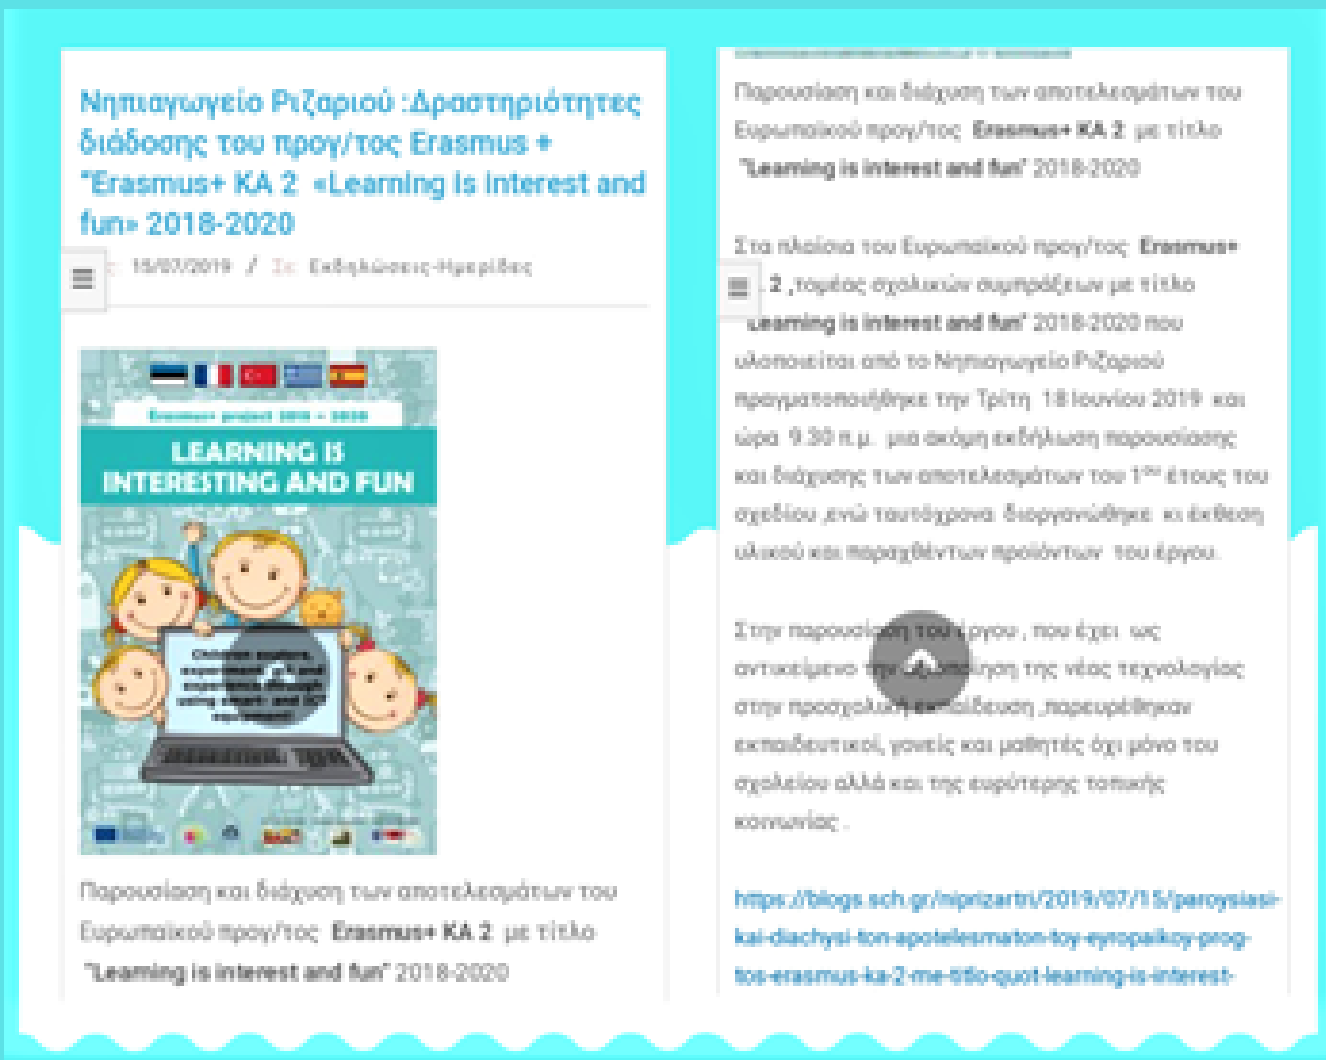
Νηπιαγωγείο Ριζαριού :Δραστηριότητες διάδοσης του προγ/τος Erasmus + "Erasmus+ KA 2 «Learning is interest and fun» 2018-2020

15/07/2019 / Σε: Εκδηλώσεις-Ημερίδες

Erasmus+ project 2018 – 2020
LEARNING IS INTERESTING AND FUN

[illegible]

Παρουσίαση και διάχυση των αποτελεσμάτων του Ευρωπαϊκού προγ/τος Erasmus+ KA 2 με τίτλο "Learning is interest and fun" 2018-2020

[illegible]

Παρουσίαση και διάχυση των αποτελεσμάτων του Ευρωπαϊκού προγ/τος Erasmus+ KA 2 με τίτλο "Learning is interest and fun" 2018-2020

Στα πλαίσια του Ευρωπαϊκού προγ/τος Erasmus+ KA 2 ,τομέας σχολικών συμπράξεων με τίτλο "Learning is interest and fun" 2018-2020 που υλοποιείται από το Νηπιαγωγείο Ριζαριού πραγματοποιήθηκε την Τρίτη 18 Ιουνίου 2019 και ώρα 9.30 π.μ. μια ακόμη εκδήλωση παρουσίασης και διάχυσης των αποτελεσμάτων του 1ου έτους του σχεδίου ,ενώ ταυτόχρονα διοργανώθηκε κι έκθεση υλικού και παραχθέντων προϊόντων του έργου.

Στην παρουσίαση του έργου , που έχει ως αντικείμενο την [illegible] της νέας τεχνολογίας στην προσχολική εκπαίδευση ,παρευρέθηκαν εκπαιδευτικοί, γονείς και μαθητές όχι μόνο του σχολείου αλλά και της ευρύτερης τοπικής κοινωνίας .

https://blogs.sch.gr/niprizartri/2019/07/15/paroysiasi-kai-diachysi-ton-apotelesmaton-toy-eyropaikoy-prog-tos-erasmus-ka-2-me-titlo-quot-learning-is-interest-